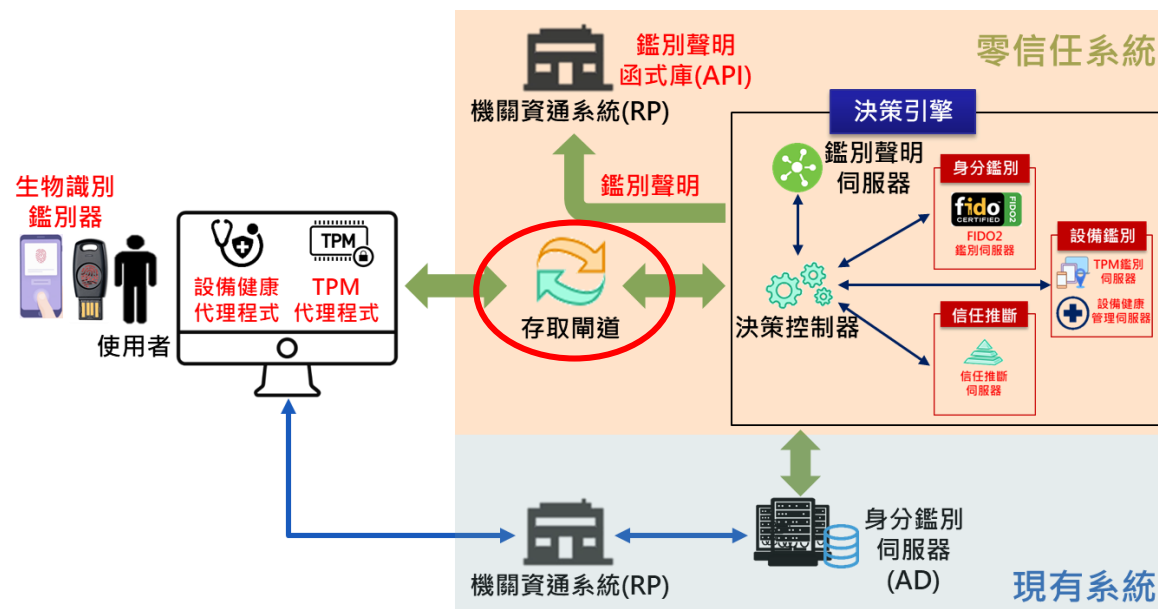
零信任系統

鑑別聲明
函式庫(API)

機關資通系統(RP)

決策引擎

鑑別聲明

鑑別聲明
伺服器

身分鑑別

fido
CERTIFIED
FIDO2

FIDO2
鑑別伺服器

設備鑑別

TPM鑑別
伺服器

設備健康
管理伺服器

信任推斷

信任推斷
伺服器

決策控制器

生物識別
鑑別器

使用者

設備健康
代理程式

TPM

TPM
代理程式

存取閘道

機關資通系統(RP)

身分鑑別
伺服器
(AD)

現有系統